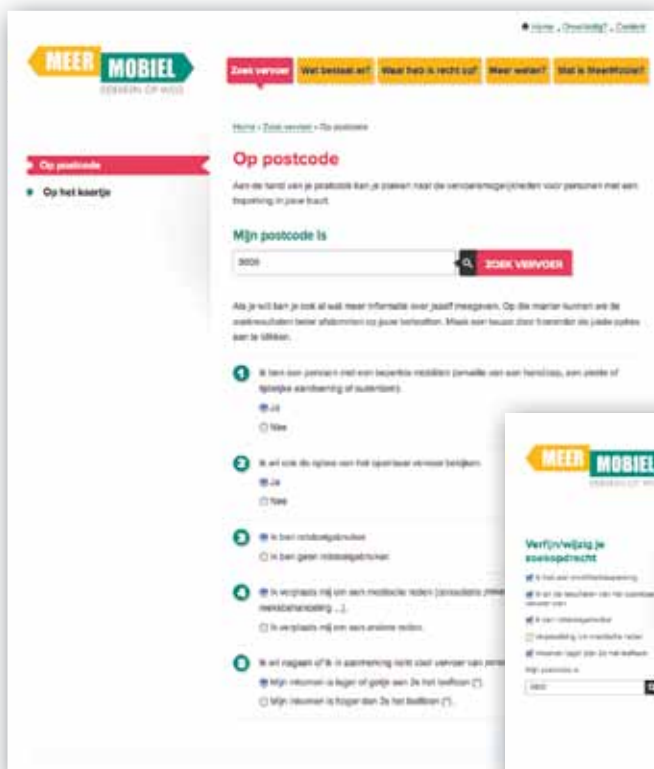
Home . Disclaimer . Contact

MEER MOBIEL
GEBRUIK OP WEG

Zoek vervoer | Wat betaal ik? | Waar heb ik recht op? | Meer weten? | Wat is MeerMobiel?

Op postcode
Op het kaartje

Home › Zoek vervoer › Op postcode

Op postcode

Aan de hand van je postcode kan je zoeken naar de vervoersmogelijkheden voor personen met een beperking in jouw buurt.

Mijn postcode is

9000

ZOEK VERVOER

Als je wil kan je ook al wat meer informatie over jezelf meegeven. Op die manier kunnen we de zoekresultaten beter afstemmen op jouw behoeften. Maak een keuze door 1 van de 2 opties aan te klikken.

1 Ik ben een persoon met een beperkte mobiliteit (omwille van een handicap, een ziekte of tijdelijke aandoening of ouderdom).
Ja
Nee

2 Ik wil ook de opties van het openbaar vervoer bekijken.
Ja
Nee

3 Ik ben rolstoelgebruiker.
Ik ben geen rolstoelgebruiker.

4 Ik verplaats mij om een medische reden (consultatie, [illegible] ziekenhuisbehandeling ...).
Ik verplaats mij om een andere reden.

5 Ik wil nagaan of ik in aanmerking kom voor vervoer van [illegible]
Mijn inkomen is lager of gelijk aan 2x het leefloon (*).
Mijn inkomen is hoger dan 2x het leefloon (*).

MEER MOBIEL
GEBRUIK OP WEG

Verfijn/wijzig je zoekopdracht

Ik heb een mobiliteitsbeperking
Ik wil de resultaten van het openbaar vervoer zien
Ik ben rolstoelgebruiker
Verplaatsing om medische reden
Inkomen lager dan 2x het leefloon

Mijn postcode is

9000